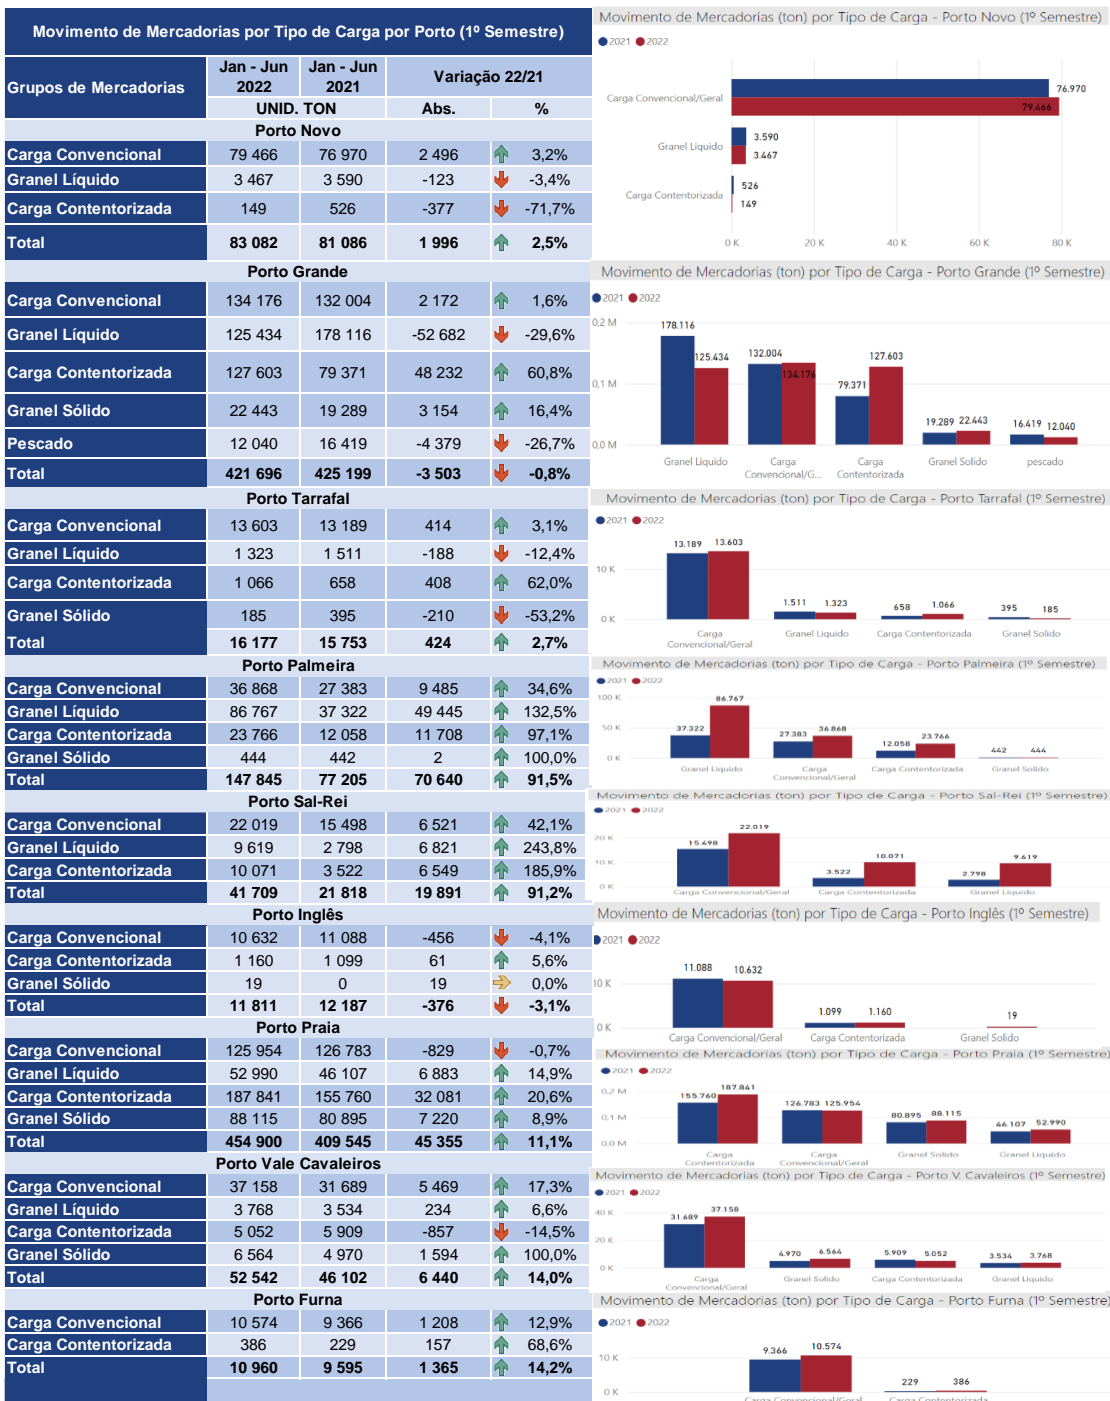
Movimento de Mercadorias por Tipo de Carga por Porto (1º Semestre)

| Grupos de Mercadorias | Jan - Jun 2022 | Jan - Jun 2021 | Variação 22/21 Abs. | % |
|---|---|---|---|---|
| | UNID. TON | | | |
| **Porto Novo** | | | | |
| Carga Convencional | 79 466 | 76 970 | 2 496 | 3,2% |
| Granel Líquido | 3 467 | 3 590 | -123 | -3,4% |
| Carga Contentorizada | 149 | 526 | -377 | -71,7% |
| Total | 83 082 | 81 086 | 1 996 | 2,5% |
| **Porto Grande** | | | | |
| Carga Convencional | 134 176 | 132 004 | 2 172 | 1,6% |
| Granel Líquido | 125 434 | 178 116 | -52 682 | -29,6% |
| Carga Contentorizada | 127 603 | 79 371 | 48 232 | 60,8% |
| Granel Sólido | 22 443 | 19 289 | 3 154 | 16,4% |
| Pescado | 12 040 | 16 419 | -4 379 | -26,7% |
| Total | 421 696 | 425 199 | -3 503 | -0,8% |
| **Porto Tarrafal** | | | | |
| Carga Convencional | 13 603 | 13 189 | 414 | 3,1% |
| Granel Líquido | 1 323 | 1 511 | -188 | -12,4% |
| Carga Contentorizada | 1 066 | 658 | 408 | 62,0% |
| Granel Sólido | 185 | 395 | -210 | -53,2% |
| Total | 16 177 | 15 753 | 424 | 2,7% |
| **Porto Palmeira** | | | | |
| Carga Convencional | 36 868 | 27 383 | 9 485 | 34,6% |
| Granel Líquido | 86 767 | 37 322 | 49 445 | 132,5% |
| Carga Contentorizada | 23 766 | 12 058 | 11 708 | 97,1% |
| Granel Sólido | 444 | 442 | 2 | 100,0% |
| Total | 147 845 | 77 205 | 70 640 | 91,5% |
| **Porto Sal-Rei** | | | | |
| Carga Convencional | 22 019 | 15 498 | 6 521 | 42,1% |
| Granel Líquido | 9 619 | 2 798 | 6 821 | 243,8% |
| Carga Contentorizada | 10 071 | 3 522 | 6 549 | 185,9% |
| Total | 41 709 | 21 818 | 19 891 | 91,2% |
| **Porto Inglês** | | | | |
| Carga Convencional | 10 632 | 11 088 | -456 | -4,1% |
| Carga Contentorizada | 1 160 | 1 099 | 61 | 5,6% |
| Granel Sólido | 19 | 0 | 19 | 0,0% |
| Total | 11 811 | 12 187 | -376 | -3,1% |
| **Porto Praia** | | | | |
| Carga Convencional | 125 954 | 126 783 | -829 | -0,7% |
| Granel Líquido | 52 990 | 46 107 | 6 883 | 14,9% |
| Carga Contentorizada | 187 841 | 155 760 | 32 081 | 20,6% |
| Granel Sólido | 88 115 | 80 895 | 7 220 | 8,9% |
| Total | 454 900 | 409 545 | 45 355 | 11,1% |
| **Porto Vale Cavaleiros** | | | | |
| Carga Convencional | 37 158 | 31 689 | 5 469 | 17,3% |
| Granel Líquido | 3 768 | 3 534 | 234 | 6,6% |
| Carga Contentorizada | 5 052 | 5 909 | -857 | -14,5% |
| Granel Sólido | 6 564 | 4 970 | 1 594 | 100,0% |
| Total | 52 542 | 46 102 | 6 440 | 14,0% |
| **Porto Furna** | | | | |
| Carga Convencional | 10 574 | 9 366 | 1 208 | 12,9% |
| Carga Contentorizada | 386 | 229 | 157 | 68,6% |
| Total | 10 960 | 9 595 | 1 365 | 14,2% |

Movimento de Mercadorias (ton) por Tipo de Carga - Porto Novo (1º Semestre)
2021 2022
Carga Convencional/Geral 76.970 79.466
Granel Líquido 3.590 3.467
Carga Contentorizada 526 149
0 K 20 K 40 K 60 K 80 K

Movimento de Mercadorias (ton) por Tipo de Carga - Porto Grande (1º Semestre)
2021 2022
0,2 M 0,1 M 0,0 M
178.116 125.434 132.004 134.176 79.371 127.603 19.289 22.443 16.419 12.040
Granel Liquido Carga Convencional/G... Carga Contentorizada Granel Solido pescado

Movimento de Mercadorias (ton) por Tipo de Carga - Porto Tarrafal (1º Semestre)
2021 2022
10 K 0 K
13.189 13.603 1.511 1.323 658 1.066 395 185
Carga Convencional/Geral Granel Liquido Carga Contentorizada Granel Solido

Movimento de Mercadorias (ton) por Tipo de Carga - Porto Palmeira (1º Semestre)
2021 2022
100 K 50 K 0 K
37.322 86.767 27.383 36.868 12.058 23.766 442 444
Granel Liquido Carga Convencional/Geral Carga Contentorizada Granel Solido

Movimento de Mercadorias (ton) por Tipo de Carga - Porto Sal-Rei (1º Semestre)
2021 2022
20 K 10 K 0 K
15.498 22.019 3.522 10.071 2.798 9.619
Carga Convencional/Geral Carga Contentorizada Granel Liquido

Movimento de Mercadorias (ton) por Tipo de Carga - Porto Inglês (1º Semestre)
2021 2022
10 K 0 K
11.088 10.632 1.099 1.160 19
Carga Convencional/Geral Carga Contentorizada Granel Solido

Movimento de Mercadorias (ton) por Tipo de Carga - Porto Praia (1º Semestre)
2021 2022
0,2 M 0,1 M 0,0 M
155.760 187.841 126.783 125.954 80.895 88.115 46.107 52.990
Carga Contentorizada Carga Convencional/Geral Granel Solido Granel Liquido

Movimento de Mercadorias (ton) por Tipo de Carga - Porto V. Cavaleiros (1º Semestre)
2021 2022
40 K 20 K 0 K
31.689 37.158 4.970 6.564 5.909 5.052 3.534 3.768
Carga Convencional/Geral Granel Solido Carga Contentorizada Granel Liquido

Movimento de Mercadorias (ton) por Tipo de Carga - Porto Furna (1º Semestre)
2021 2022
10 K 0 K
9.366 10.574 229 386
Carga Convencional/Geral Carga Contentorizada